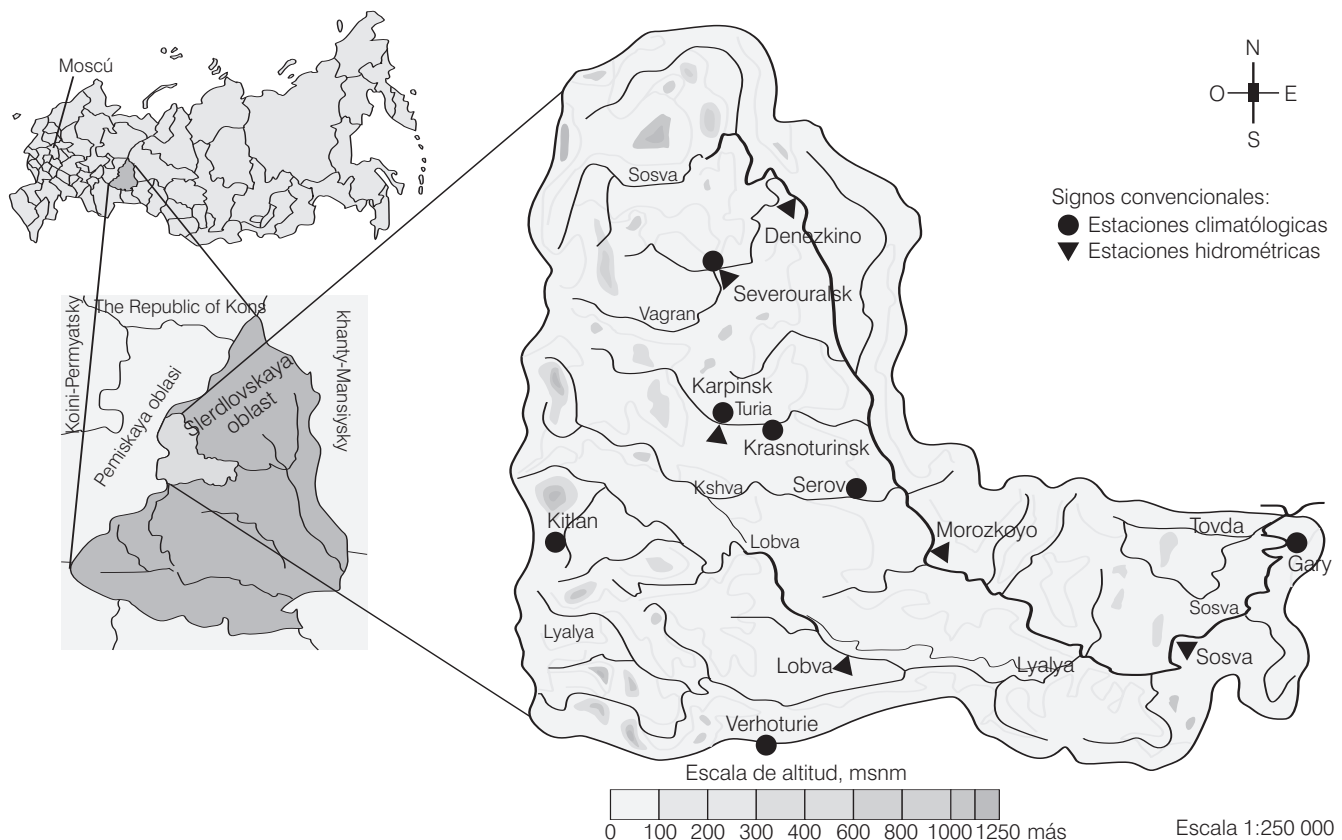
Moscú

The Republic of Kons
Koini-Permyatsky
Pemiskaya oblasi
Sferdlovskaya oblast
khanty-Mansiysky

N
O
E
S

Signos convencionales:
Estaciones climatológicas
Estaciones hidrométricas

Sosva
Denezkino
Severouralsk
Vagran
Karpinsk
Turia
Krasnoturinsk
Serov
Kshva
Kitlan
Lobva
Morozkoyo
Tovda
Gary
Sosva
Sosva
Lyalya
Lobva
Lyalya
Verhoturie

Escala de altitud, msnm
0 100 200 300 400 600 800 1000 1250 más

Escala 1:250 000